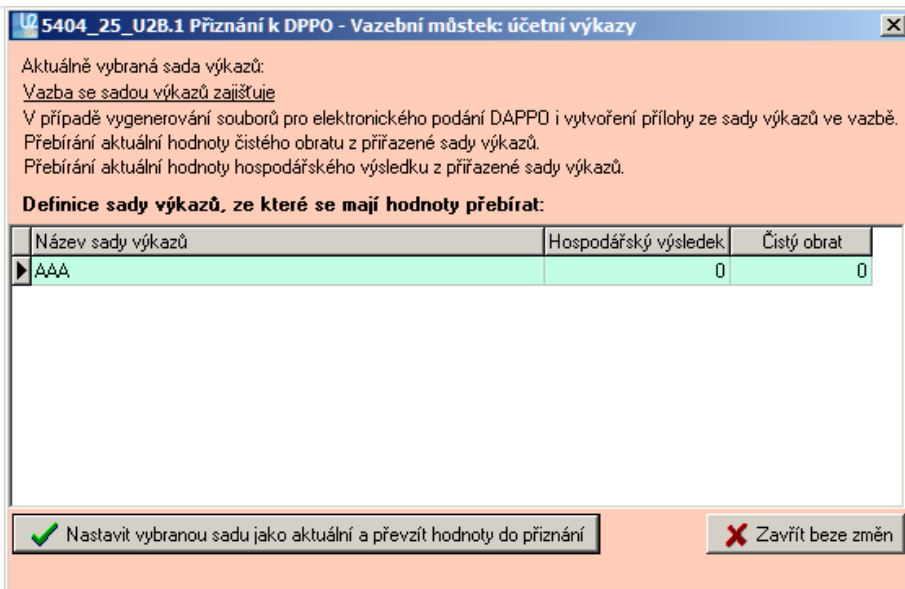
5404_25_U2B.1 Přiznání k DPPO - Vazební můstek: účetní výkazy

Aktuálně vybraná sada výkazů:
Vazba se sadou výkazů zajišťuje
V případě vygenerování souborů pro elektronického podání DAPPO i vytvoření přílohy ze sady výkazů ve vazbě.
Přebírání aktuální hodnoty čistého obratu z přiřazené sady výkazů.
Přebírání aktuální hodnoty hospodářského výsledku z přiřazené sady výkazů.

Definice sady výkazů, ze které se mají hodnoty přebírat:

| Název sady výkazů | Hospodářský výsledek | Čistý obrat |
|---|---|---|
| AAA | 0 | 0 |

Nastavit vybranou sadu jako aktuální a převzít hodnoty do přiznání

Zavřít beze změn